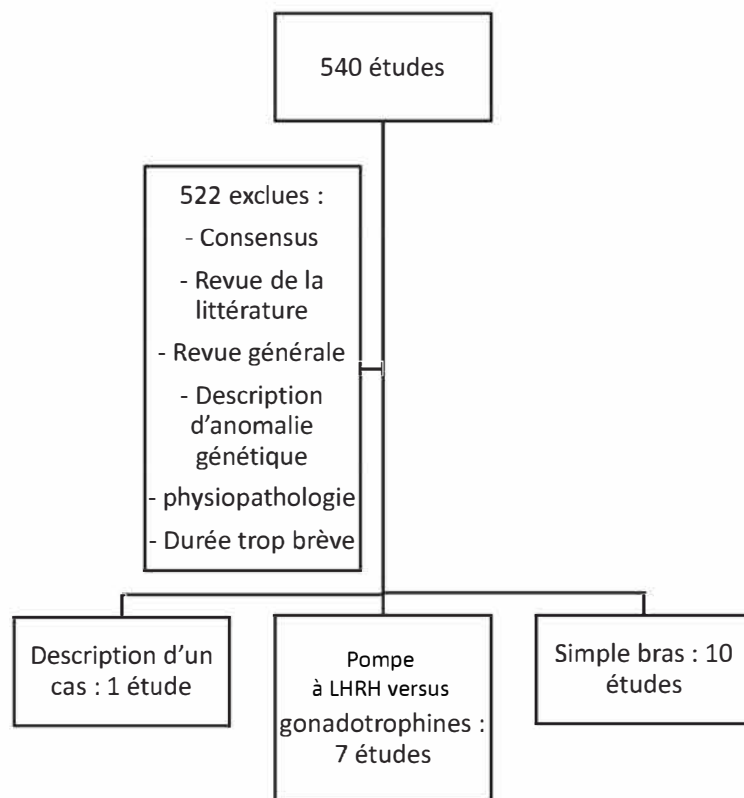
540 études

522 exclues :
- Consensus
- Revue de la littérature
- Revue générale
- Description d'anomalie génétique
- physiopathologie
- Durée trop brève

Description d'un cas : 1 étude

Pompe à LHRH versus gonadotrophines : 7 études

Simple bras : 10 études